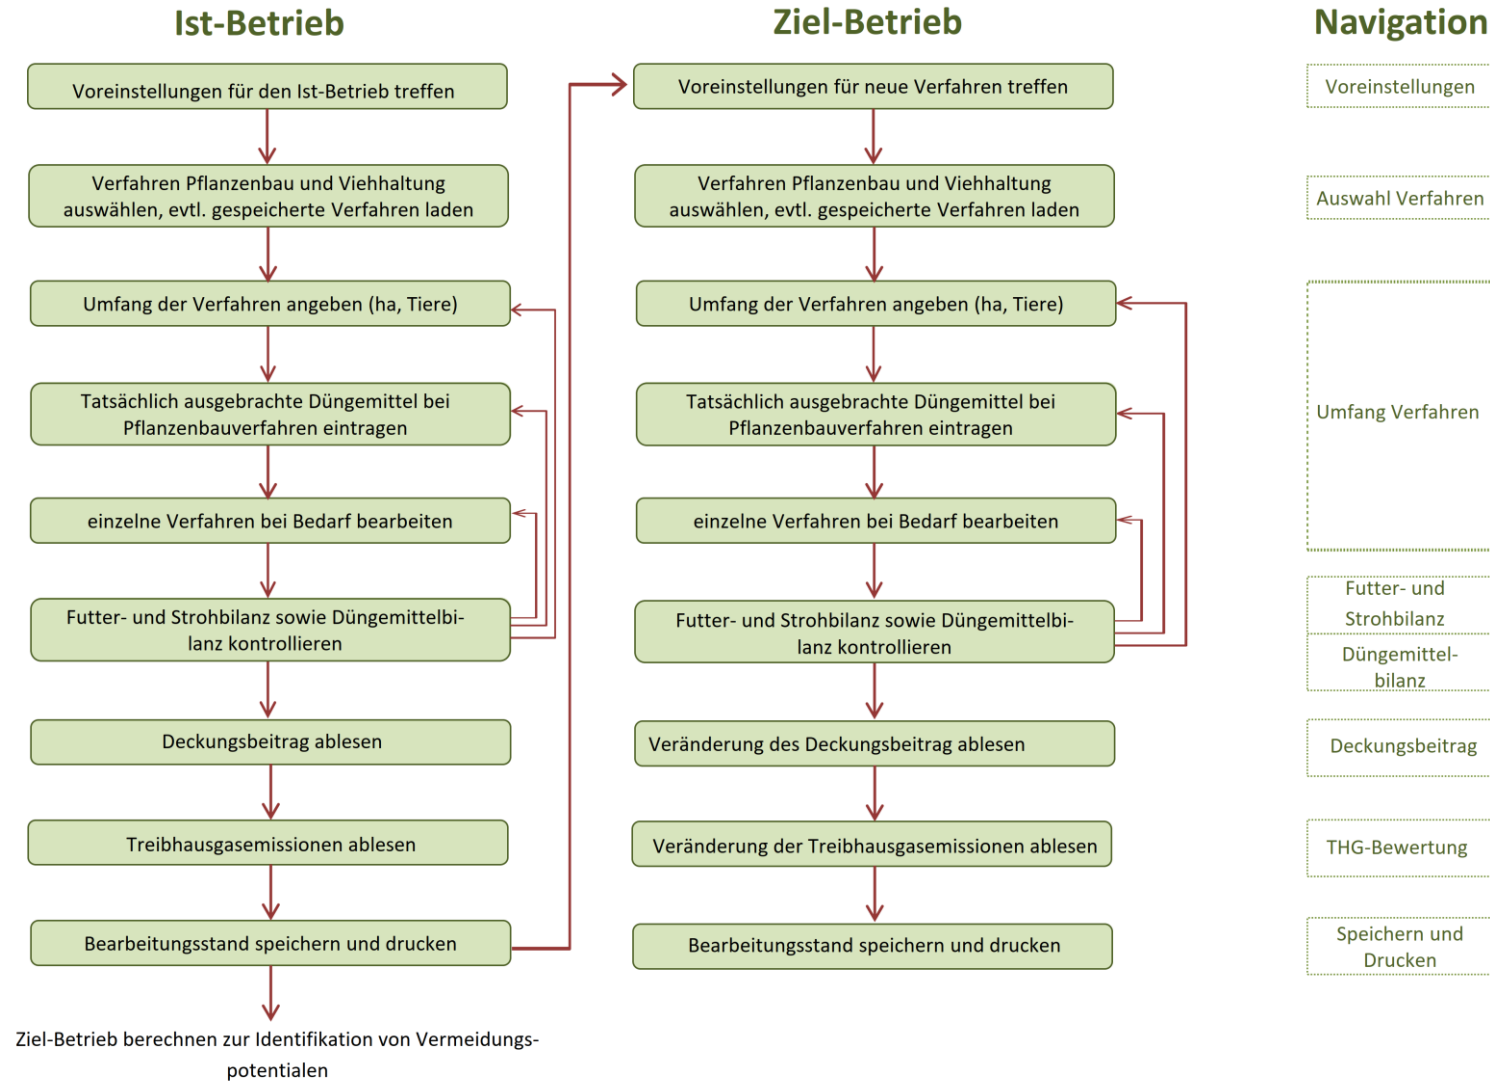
Ist-Betrieb

Voreinstellungen für den Ist-Betrieb treffen

Verfahren Pflanzenbau und Viehhaltung auswählen, evtl. gespeicherte Verfahren laden

Umfang der Verfahren angeben (ha, Tiere)

Tatsächlich ausgebrachte Düngemittel bei Pflanzenbauverfahren eintragen

einzelne Verfahren bei Bedarf bearbeiten

Futter- und Strohbilanz sowie Düngemittelbilanz kontrollieren

Deckungsbeitrag ablesen

Treibhausgasemissionen ablesen

Bearbeitungsstand speichern und drucken

Ziel-Betrieb berechnen zur Identifikation von Vermeidungspotentialen

Ziel-Betrieb

Voreinstellungen für neue Verfahren treffen

Verfahren Pflanzenbau und Viehhaltung auswählen, evtl. gespeicherte Verfahren laden

Umfang der Verfahren angeben (ha, Tiere)

Tatsächlich ausgebrachte Düngemittel bei Pflanzenbauverfahren eintragen

einzelne Verfahren bei Bedarf bearbeiten

Futter- und Strohbilanz sowie Düngemittelbilanz kontrollieren

Veränderung des Deckungsbeitrag ablesen

Veränderung der Treibhausgasemissionen ablesen

Bearbeitungsstand speichern und drucken

Navigation

Voreinstellungen

Auswahl Verfahren

Umfang Verfahren

Futter- und Strohbilanz

Düngemittelbilanz

Deckungsbeitrag

THG-Bewertung

Speichern und Drucken